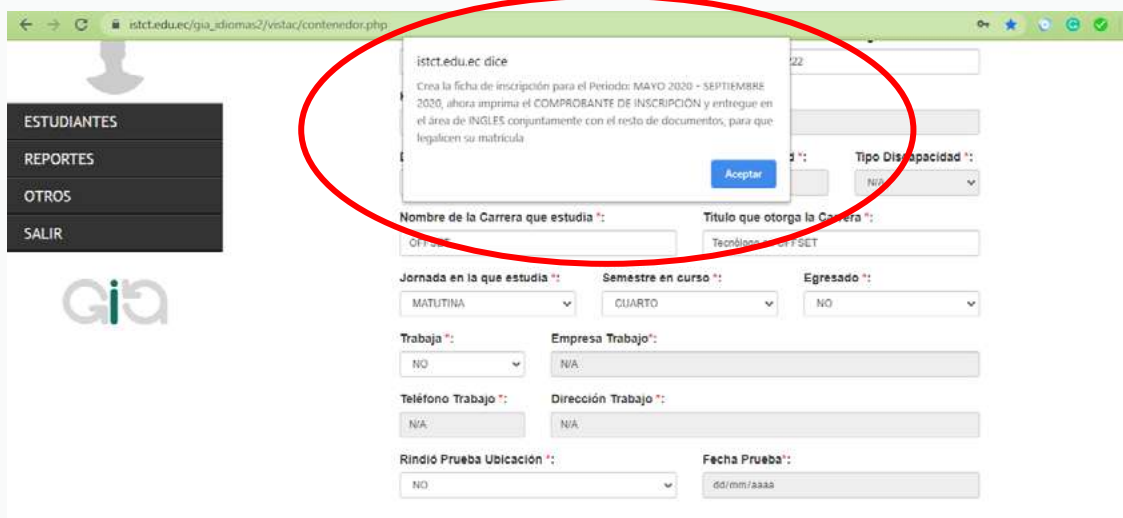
istct.edu.ec/gia_idiomas2/vistac/contenedor.php

istct.edu.ec dice

Crea la ficha de inscripción para el Periodo: MAYO 2020 - SEPTIEMBRE 2020, ahora imprima el COMPROBANTE DE INSCRIPCIÓN y entregue en el área de INGLES conjuntamente con el resto de documentos, para que legalicen su matricula

Aceptar

22

ESTUDIANTES
REPORTES
OTROS
SALIR

gia

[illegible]d *: Tipo Dis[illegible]apacidad *:
N/A

Nombre de la Carrera que estudia *: Título que otorga la Ca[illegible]era *:
OFFSET Tecnólogo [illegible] OFFSET

Jornada en la que estudia *: Semestre en curso *: Egresado *:
MATUTINA CUARTO NO

Trabaja *: Empresa Trabajo*:
NO N/A

Teléfono Trabajo *: Dirección Trabajo *:
N/A N/A

Rindió Prueba Ubicación *: Fecha Prueba*:
NO dd/mm/aaaa